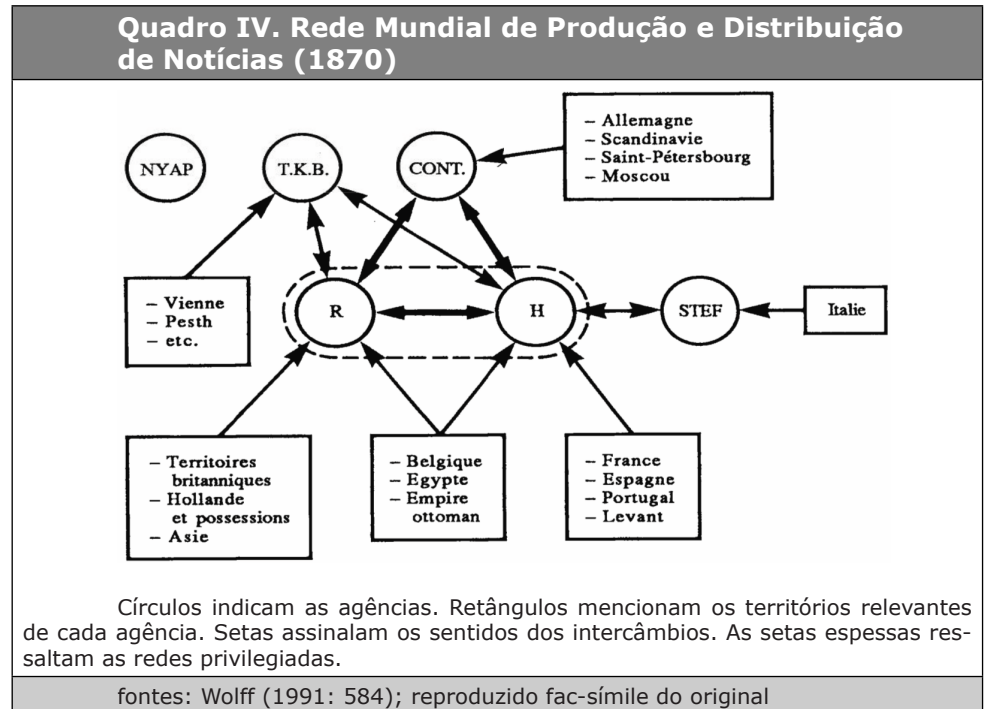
Quadro IV. Rede Mundial de Producão e Distribuição de Notícias (1870)

– Allemagne
– Scandinavie
– Saint-Pétersbourg
– Moscou

NYAP

T.K.B.

CONT.

– Vienne
– Pesth
– etc.

R

H

STEF

Italie

– Territoires britanniques
– Hollande et possessions
– Asie

– Belgique
– Egypte
– Empire ottoman

– France
– Espagne
– Portugal
– Levant

Círculos indicam as agências. Retângulos mencionam os territórios relevantes de cada agência. Setas assinalam os sentidos dos intercâmbios. As setas espessas ressaltam as redes privilegiadas.

fontes: Wolff (1991: 584); reproduzido fac-símile do original